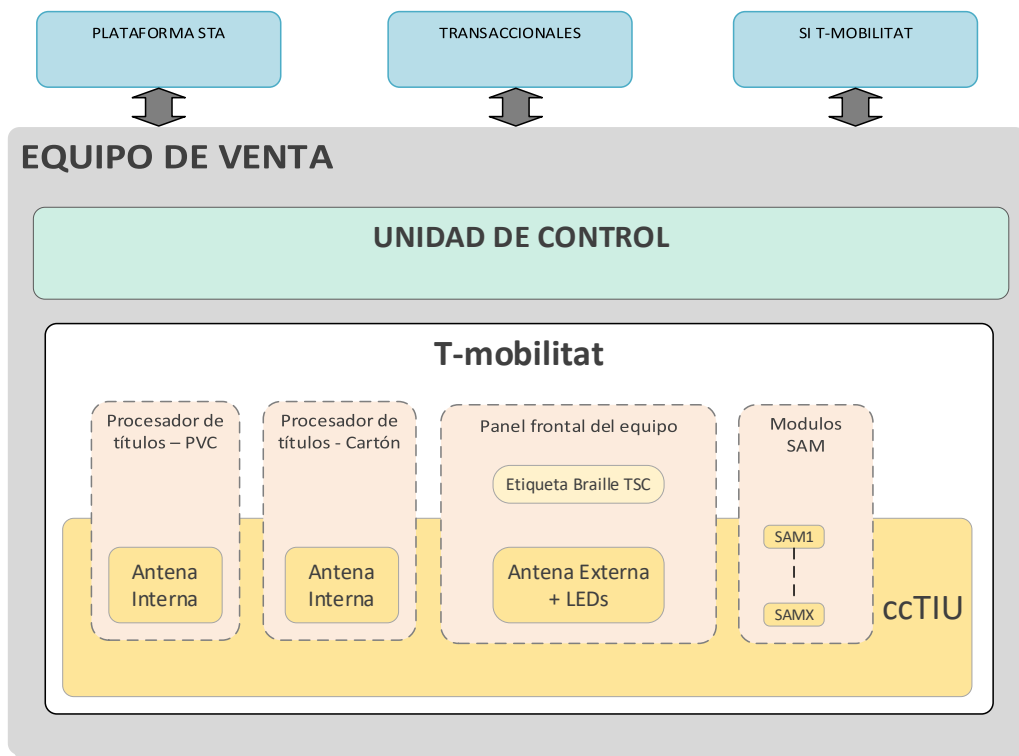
PLATAFORMA STA

TRANSACCIONALES

SI T-MOBILITAT

EQUIPO DE VENTA

UNIDAD DE CONTROL

T-mobilitat

Procesador de títulos – PVC

Antena Interna

Procesador de títulos - Cartón

Antena Interna

Panel frontal del equipo

Etiqueta Braille TSC

Antena Externa + LEDs

Modulos SAM

SAM1

SAMX

ccTIU